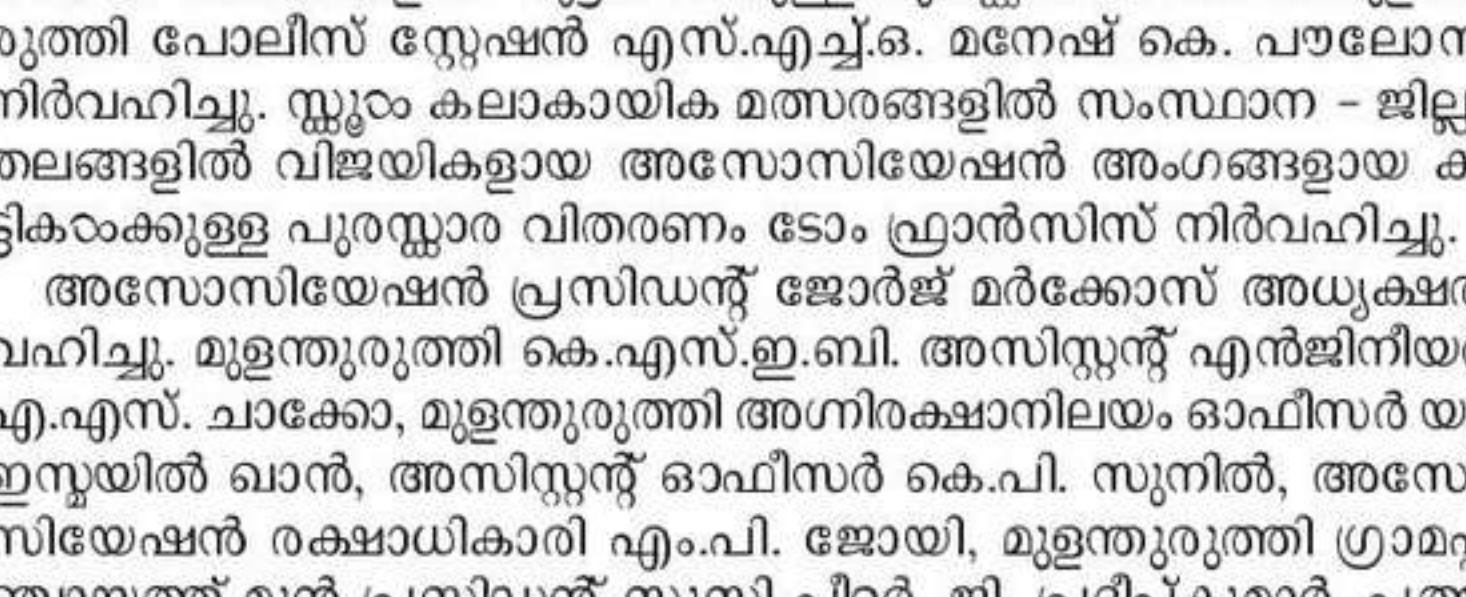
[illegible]ുത്തി പോലീസ് സ്റ്റേഷൻ എസ്.എച്ച്.ഒ. മനേഷ് കെ. പൗലോ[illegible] നിർവഹിച്ചു. സ്കൂൾ കലാകായിക മത്സരങ്ങളിൽ സംസ്ഥാന - ജില്ല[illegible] തലങ്ങളിൽ വിജയികളായ അസോസിയേഷൻ അംഗങ്ങളായ ക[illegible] ട്ടികൾക്കുള്ള പുരസ്കാര വിതരണം ടോം ഫ്രാൻസിസ് നിർവഹിച്ചു.

അസോസിയേഷൻ പ്രസിഡന്റ് ജോർജ് മർക്കോസ് അധ്യക്ഷ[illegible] വഹിച്ചു. മുളന്തുരുത്തി കെ.എസ്.ഇ.ബി. അസിസ്റ്റന്റ് എൻജിനീയ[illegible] എ.എസ്. ചാക്കോ, മുളന്തുരുത്തി അഗ്നിരക്ഷാനിലയം ഓഫീസർ യ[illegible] ഇസ്മയിൽ ഖാൻ, അസിസ്റ്റന്റ് ഓഫീസർ കെ.പി. സുനിൽ, അസേ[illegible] സിയേഷൻ രക്ഷാധികാരി എം.പി. ജോയി, മുളന്തുരുത്തി ഗ്രാമ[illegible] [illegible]